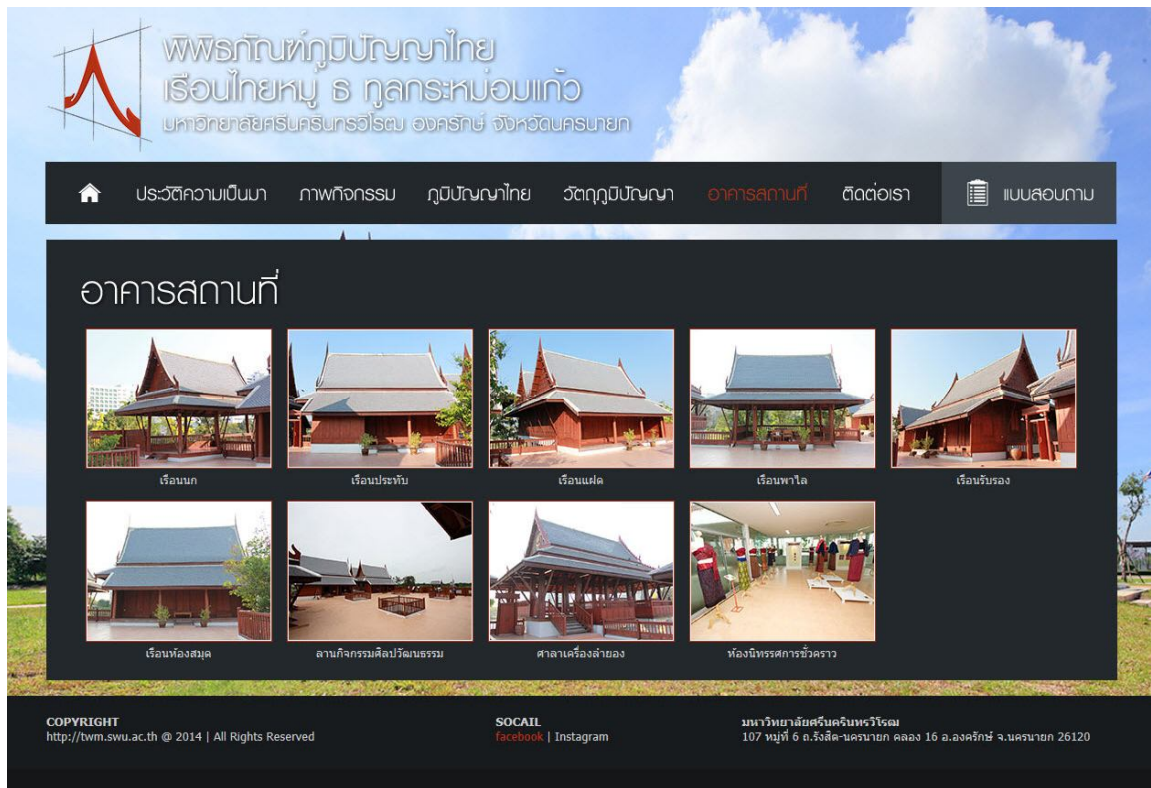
พิพิธภัณฑ์ภูมิปัญญาไทย
เรือนไทยหมู่ ธ ทูลกระหม่อมแก้ว
มหาวิทยาลัยศรีนครินทรวิโรฒ องครักษ์ จังหวัดนครนายก

ประวัติความเป็นมา ภาพกิจกรรม ภูมิปัญญาไทย วัตถุภูมิปัญญา อาคารสถานที่ ติดต่อเรา แบบสอบถาม

อาคารสถานที่

เรือนนก
เรือนประทับ
เรือนแฝด
เรือนพาไล
เรือนรับรอง
เรือนห้องสมุด
ลานกิจกรรมศิลปวัฒนธรรม
ศาลาเครื่องล่ายอง
ห้องนิทรรศการชั่วคราว

COPYRIGHT
http://twm.swu.ac.th @ 2014 | All Rights Reserved

SOCAIL
facebook | Instagram

มหาวิทยาลัยศรีนครินทรวิโรฒ
107 หมู่ที่ 6 ถ.รังสิต-นครนายก คลอง 16 อ.องครักษ์ จ.นครนายก 26120